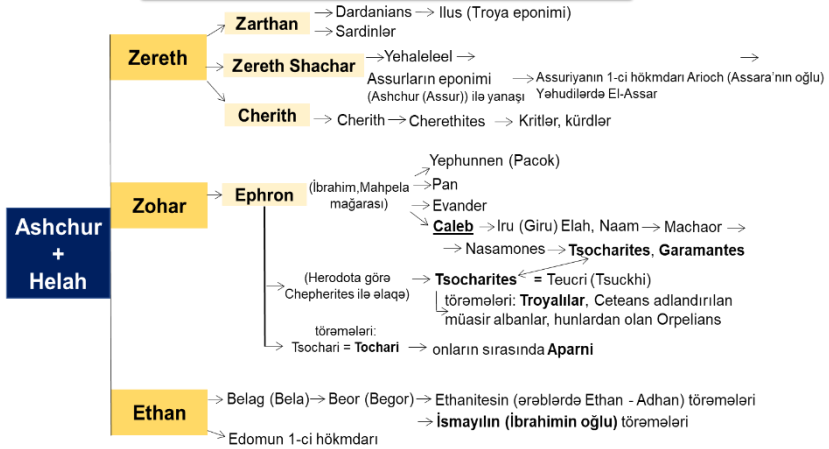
Ashchur + Helah

Zereth

Zarthan → Dardanians → Ilus (Troya eponimi)
→ Sardinlər

Zereth Shachar → Yehaleleel →
Assurların eponimi (Ashchur (Assur)) ilə yanaşı → Assuriyanın 1-ci hökmdarı Arioch (Assara'nın oğlu) Yəhudilərdə El-Assar

Cherith → Cherith → Cherethites → Kritlər, kürdlər

Zohar

Ephron (İbrahim, Mahpela mağarası)
→ Yephunnen (Pacok)
→ Pan
→ Evander
→ Caleb → Iru (Giru) Elah, Naam → Machaor
→ Nasamones → Tsocharites, Garamantes

(Herodota görə Chepherites ilə əlaqə) → Tsocharites = Teucri (Tsuckhi)
törəmələri: Troyalılar, Ceteans adlandırılan müasir albanlar, hunlardan olan Orpelians

törəmələri: Tsochari = Tochari → onların sırasında Aparni

Ethan

Belag (Bela) → Beor (Begor) → Ethanitesin (ərəblərdə Ethan - Adhan) törəmələri
→ İsmayılın (İbrahimin oğlu) törəmələri
→ Edomun 1-ci hökmdarı